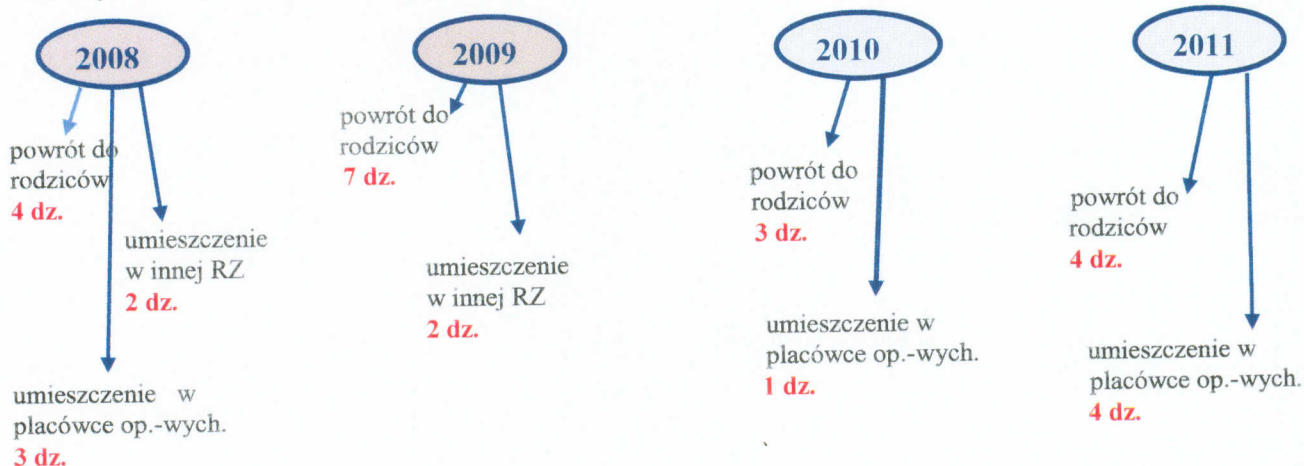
2008

powrót do rodziców
4 dz.

umieszczenie w innej RZ
2 dz.

umieszczenie w placówce op.-wych.
3 dz.

2009

powrót do rodziców
7 dz.

umieszczenie w innej RZ
2 dz.

2010

powrót do rodziców
3 dz.

umieszczenie w placówce op.-wych.
1 dz.

2011

powrót do rodziców
4 dz.

umieszczenie w placówce op.-wych.
4 dz.